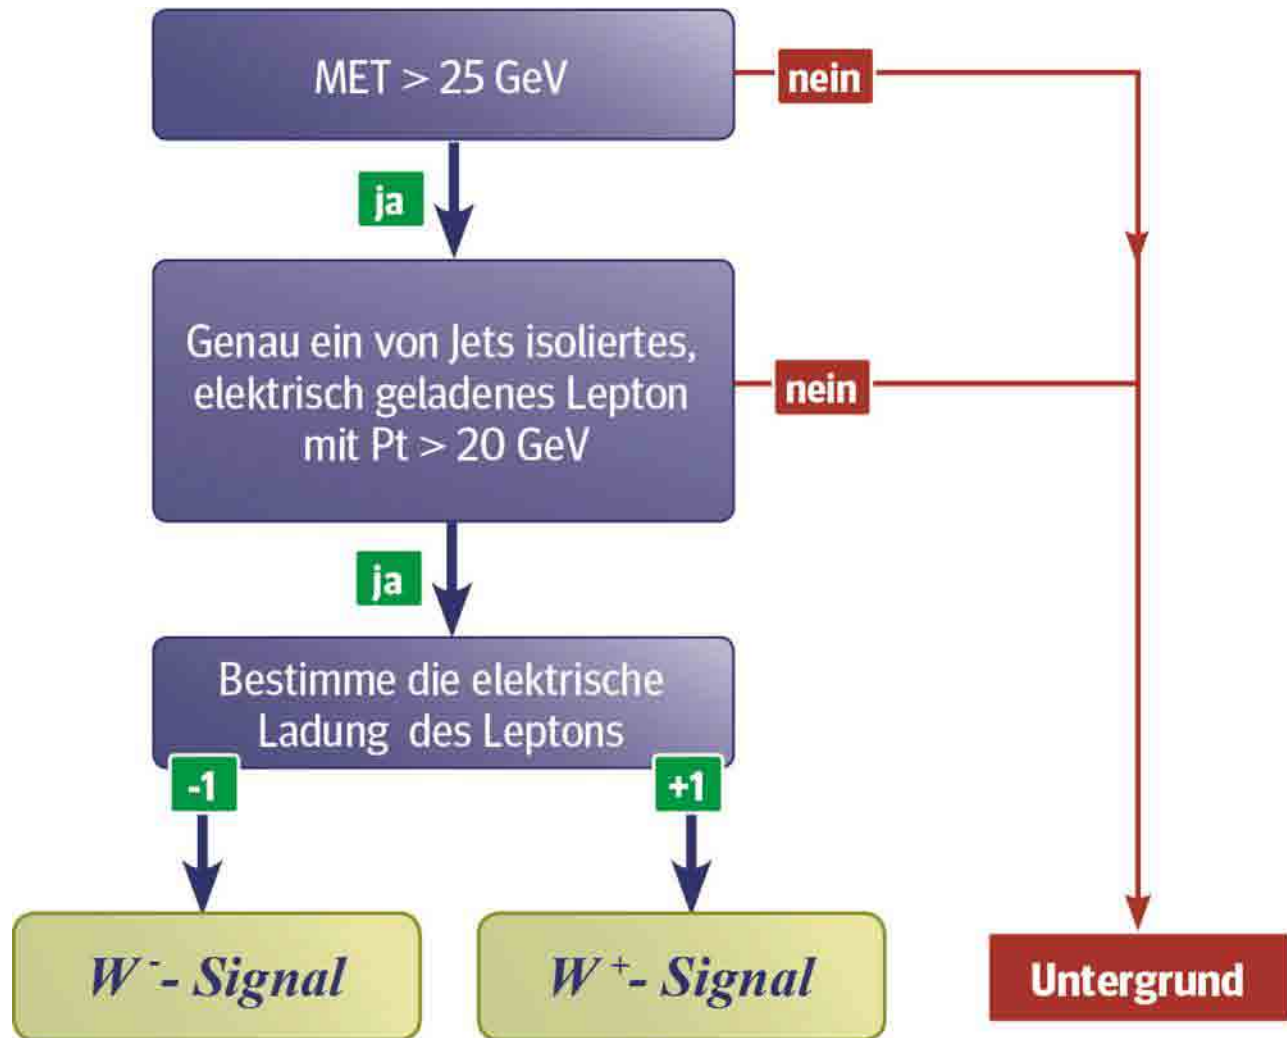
MET > 25 GeV

nein

ja

Genau ein von Jets isoliertes, elektrisch geladenes Lepton mit Pt > 20 GeV

nein

ja

Bestimme die elektrische Ladung des Leptons

-1

+1

$W^-$- Signal

$W^+$- Signal

Untergrund